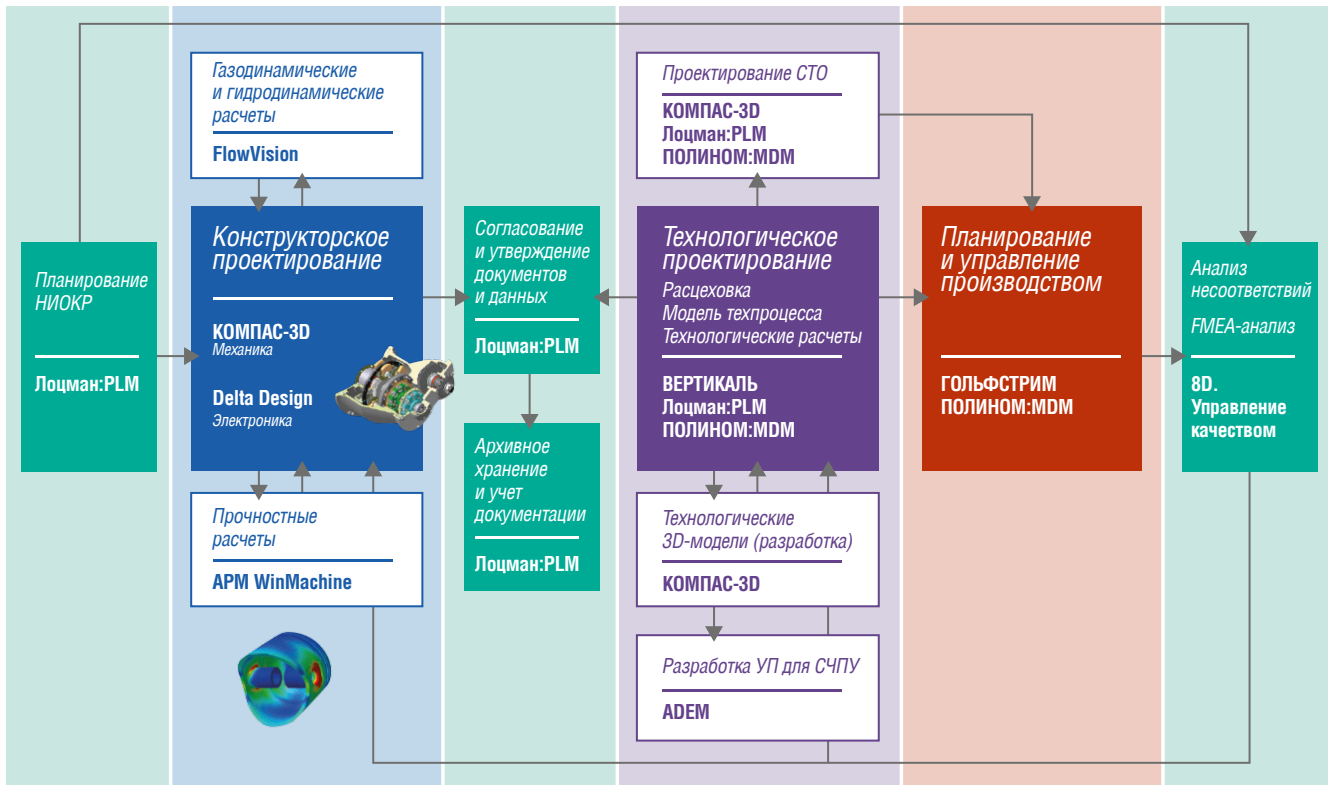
Планирование НИОКР

Лоцман:PLM

Газодинамические и гидродинамические расчеты

FlowVision

Конструкторское проектирование

КОМПАС-3D
Механика

Delta Design
Электроника

Прочностные расчеты

APM WinMachine

Согласование и утверждение документов и данных

Лоцман:PLM

Архивное хранение и учет документации

Лоцман:PLM

Проектирование СТО

КОМПАС-3D
Лоцман:PLM
ПОЛИНОМ:MDM

Технологическое проектирование
Расцеховка
Модель техпроцесса
Технологические расчеты

ВЕРТИКАЛЬ
Лоцман:PLM
ПОЛИНОМ:MDM

Технологические 3D-модели (разработка)

КОМПАС-3D

Разработка УП для СЧПУ

ADEM

Планирование и управление производством

ГОЛЬФСТРИМ
ПОЛИНОМ:MDM

Анализ несоответствий
FMEA-анализ

8D. Управление качеством